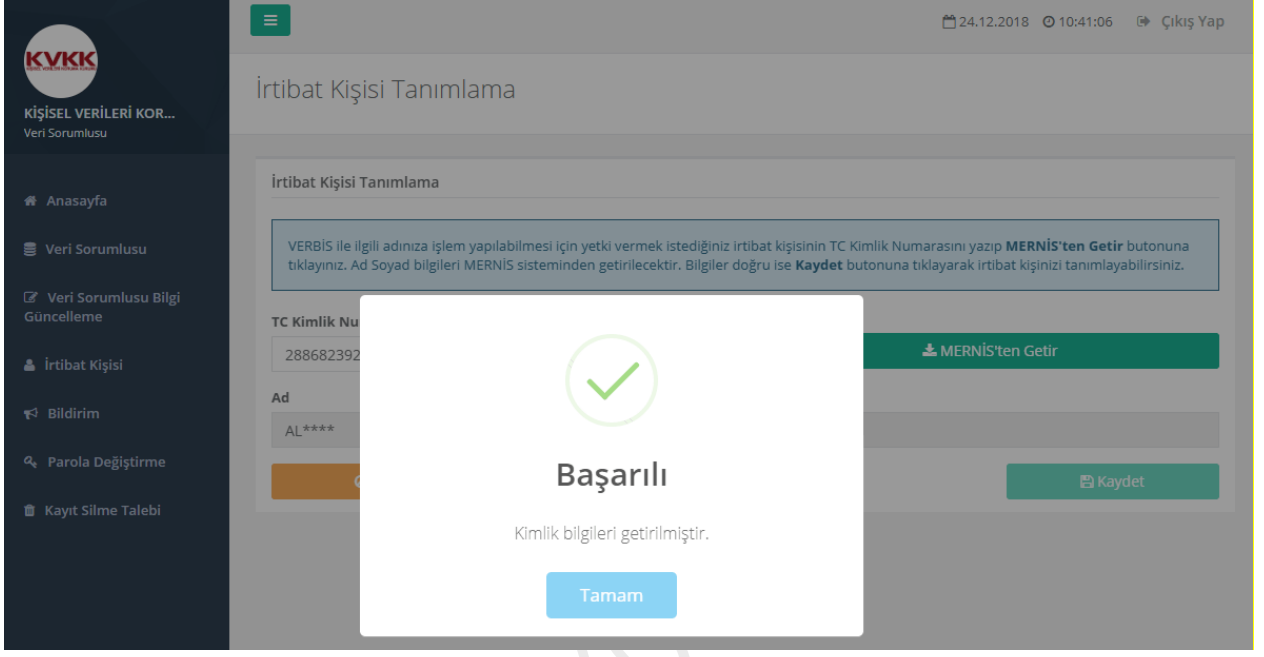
KVKK

KİŞİSEL VERİLERİ KOR...
Veri Sorumlusu

Anasayfa

Veri Sorumlusu

Veri Sorumlusu Bilgi Güncelleme

İrtibat Kişisi

Bildirim

Parola Değiştirme

Kayıt Silme Talebi

24.12.2018 10:41:06 Çıkış Yap

İrtibat Kişisi Tanımlama

İrtibat Kişisi Tanımlama

VERBİS ile ilgili adınıza işlem yapılabilmesi için yetki vermek istediğiniz irtibat kişisinin TC Kimlik Numarasını yazıp **MERNİS'ten Getir** butonuna tıklayınız. Ad Soyad bilgileri MERNİS sisteminden getirilecektir. Bilgiler doğru ise **Kaydet** butonuna tıklayarak irtibat kişinizi tanımlayabilirsiniz.

TC Kimlik Nu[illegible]

288682392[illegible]

MERNİS'ten Getir

Ad

AL****

Kaydet

Başarılı

Kimlik bilgileri getirilmiştir.

Tamam